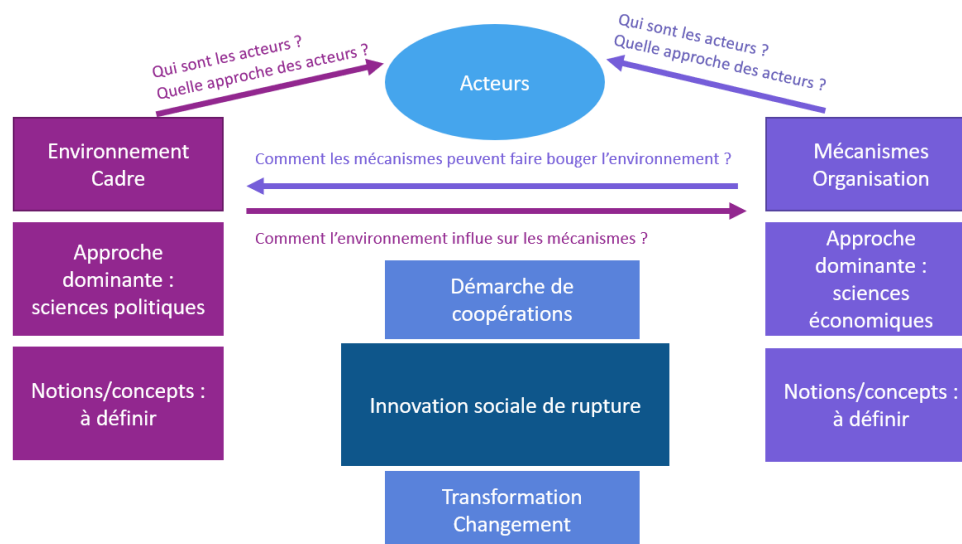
Qui sont les acteurs ?
Quelle approche des acteurs ?

Acteurs

Qui sont les acteurs ?
Quelle approche des acteurs ?

Environnement
Cadre

Comment les mécanismes peuvent faire bouger l'environnement ?

Comment l'environnement influe sur les mécanismes ?

Mécanismes
Organisation

Approche dominante : sciences politiques

Démarche de coopérations

Approche dominante : sciences économiques

Notions/concepts : à définir

Innovation sociale de rupture

Notions/concepts : à définir

Transformation
Changement